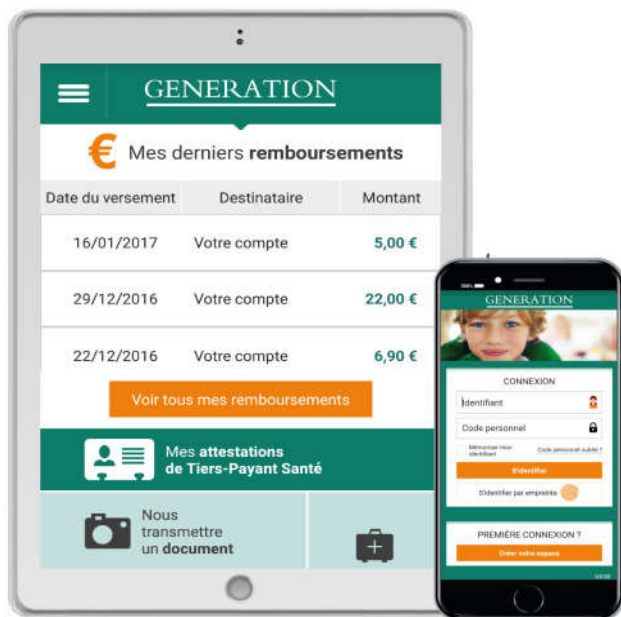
GENERATION

€ Mes derniers remboursements

| Date du versement | Destinataire | Montant |
|---|---|---|
| 16/01/2017 | Votre compte | 5,00 € |
| 29/12/2016 | Votre compte | 22,00 € |
| 22/12/2016 | Votre compte | 6,90 € |

Voir tous mes remboursements

Mes attestations de Tiers-Payant Santé

Nous transmettre un document

GENERATION

CONNEXION

Identifiant

Code personnel

Mémoriser mon identifiant

Code personnel oublié ?

S'identifier

S'identifier par empreinte

PREMIÈRE CONNEXION ?

Créer votre espace